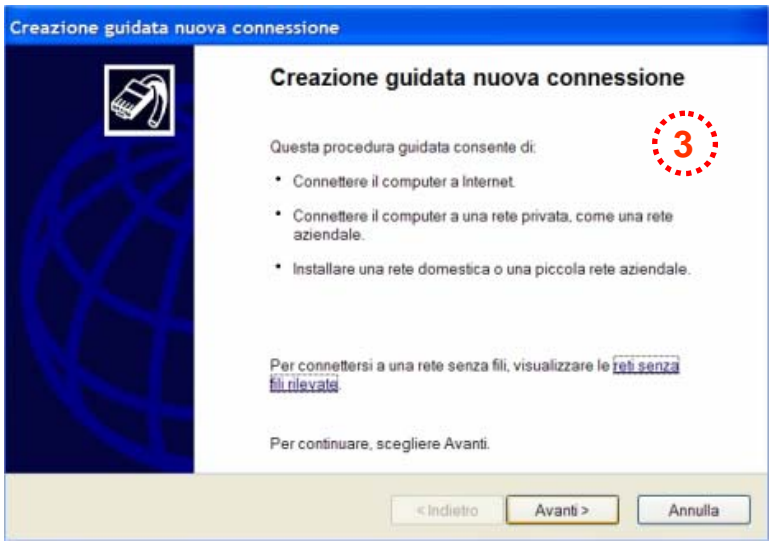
Creazione guidata nuova connessione

Creazione guidata nuova connessione

3

Questa procedura guidata consente di:

• Connettere il computer a Internet.

• Connettere il computer a una rete privata, come una rete aziendale.

• Installare una rete domestica o una piccola rete aziendale.

Per connettersi a una rete senza fili, visualizzare le reti senza fili rilevate.

Per continuare, scegliere Avanti.

< Indietro | Avanti > | Annulla